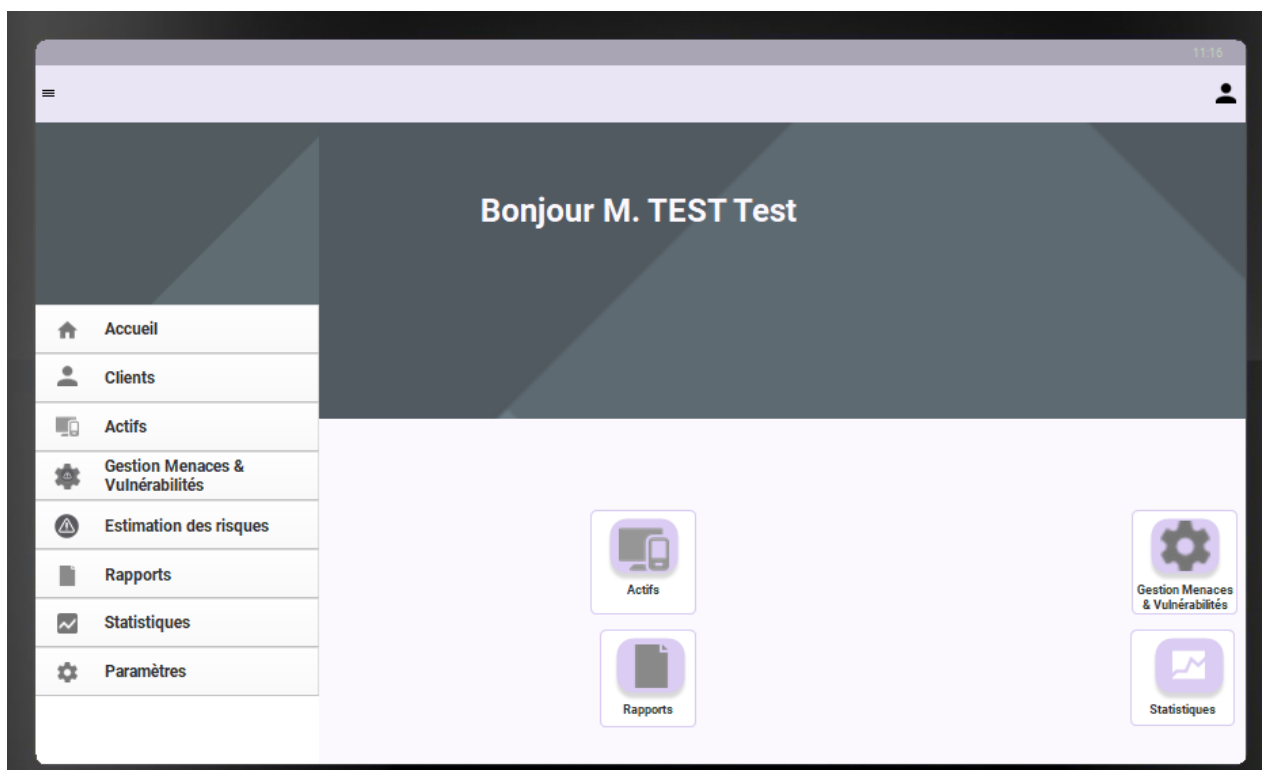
11:16

Bonjour M. TEST Test

Accueil
Clients
Actifs
Gestion Menaces & Vulnérabilités
Estimation des risques
Rapports
Statistiques
Paramètres

Actifs

Gestion Menaces & Vulnérabilités

Rapports

Statistiques